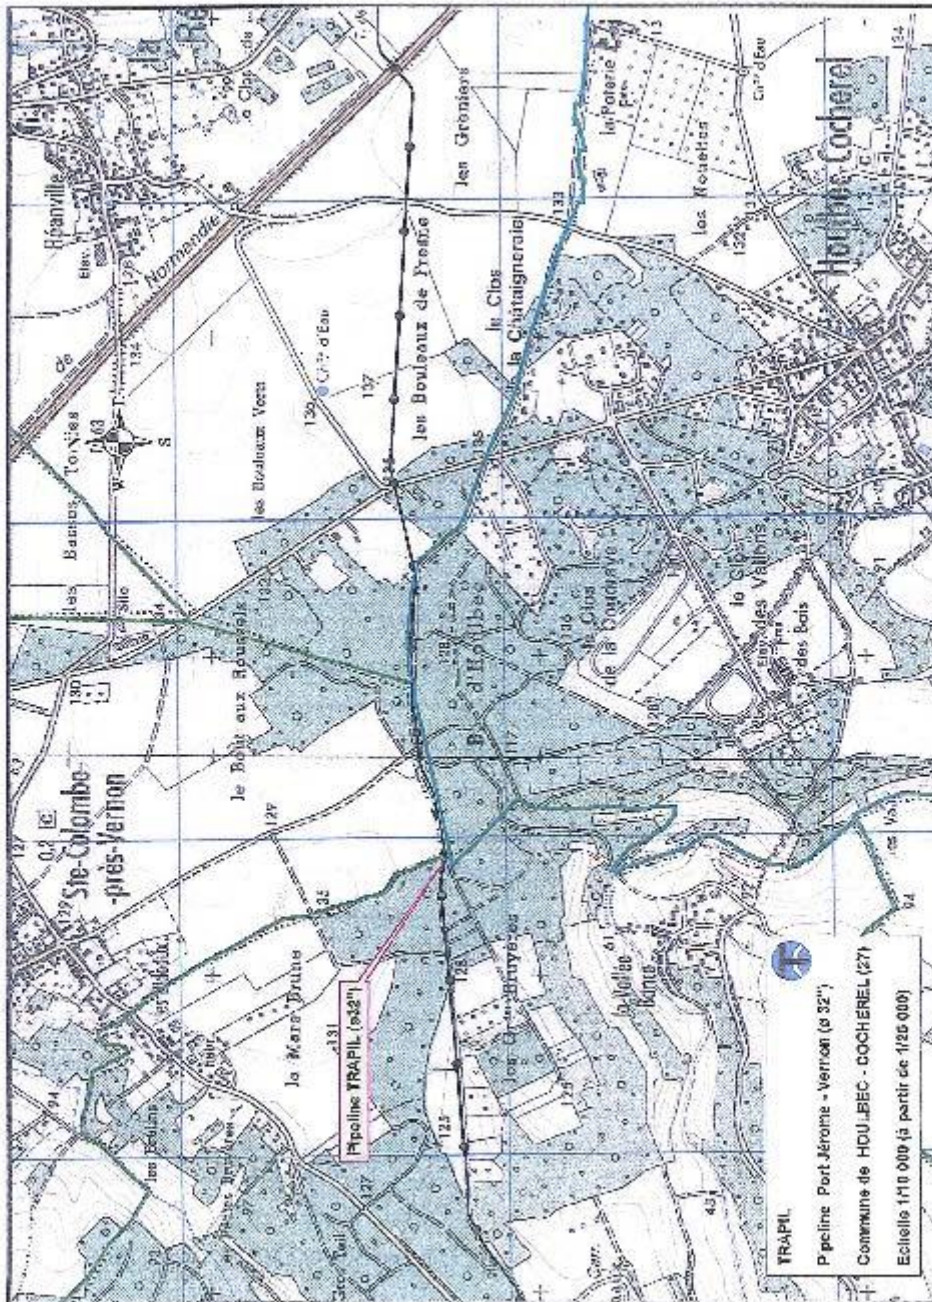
TRAPIL

Pipeline Port Jérome - Vernon (ø 32")

Commune de HOULBEC - COCHEREL (27)

Echelle 1/10 000 (à partir de 1/25 000)

Pipeline TRAPIL (ø32")

Ste-Colombe-près-Vernon

Houlbec-Cocherel

Hécanville

Normandie

les Bouleaux Verts

les Bouleaux de Fresne

le Bout aux Rouxels

les Groniers

le Clos

la Châtaigneraie

la Poterie

les Noisetiers

le Clos de la Garenne

le Clos des Vallons

la Mare Brûlée

les Brulins

la Vallée

Cit^{ne} d'Eau

Bois d'Houlbec

Terres des Bois

Silo

N

S

W

E

Tonias

163

137

136

134

133

132

131

130

129

127

126

125

124

123

117

94

91

84

43

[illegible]